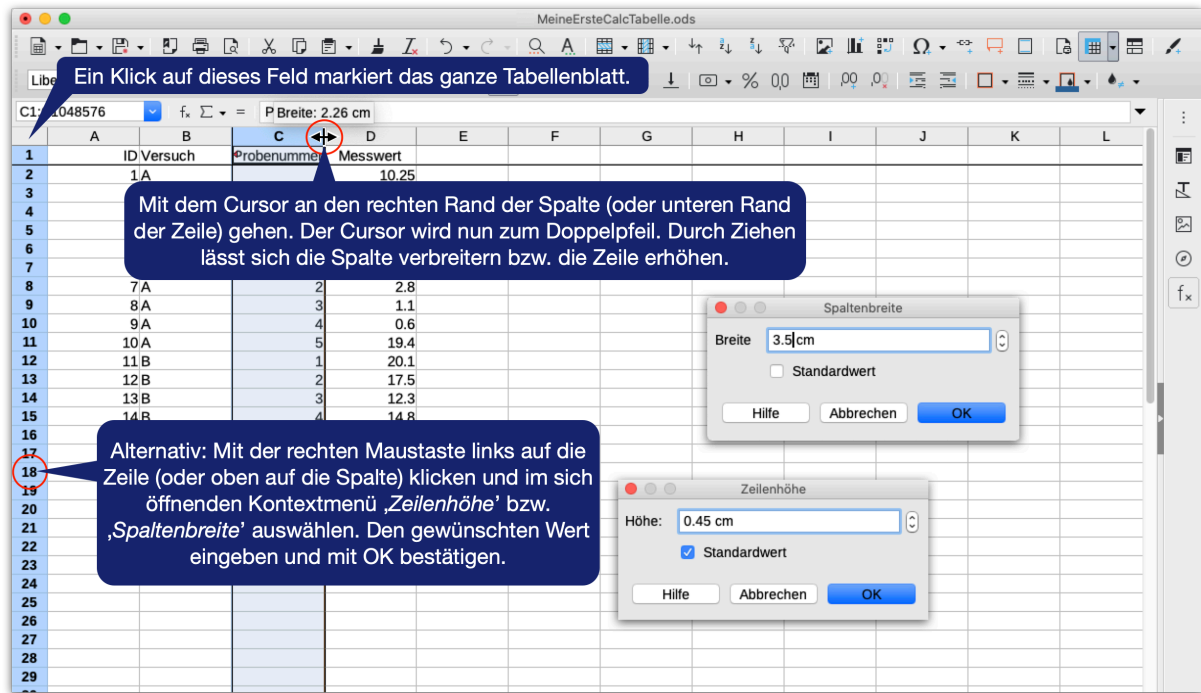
MeineErsteCalcTabelle.ods

Libe

Ein Klick auf dieses Feld markiert das ganze Tabellenblatt.

C1:1048576

P Breite: 2.26 cm

| | A | B | C | D | E | F | G | H | I | J | K | L |
|---|---|---|---|---|---|---|---|---|---|---|---|---|
| 1 | ID | Versuch | Probenummer | Messwert | | | | | | | | |
| 2 | 1 | A | | 10.25 | | | | | | | | |
| 3 | | | | | | | | | | | | |
| 4 | | | | | | | | | | | | |
| 5 | | | | | | | | | | | | |
| 6 | | | | | | | | | | | | |
| 7 | | | | | | | | | | | | |
| 8 | 7 | A | 2 | 2.8 | | | | | | | | |
| 9 | 8 | A | 3 | 1.1 | | | | | | | | |
| 10 | 9 | A | 4 | 0.6 | | | | | | | | |
| 11 | 10 | A | 5 | 19.4 | | | | | | | | |
| 12 | 11 | B | 1 | 20.1 | | | | | | | | |
| 13 | 12 | B | 2 | 17.5 | | | | | | | | |
| 14 | 13 | B | 3 | 12.3 | | | | | | | | |
| 15 | 14 | B | 4 | 14.8 | | | | | | | | |
| 16 | | | | | | | | | | | | |
| 17 | | | | | | | | | | | | |
| 18 | | | | | | | | | | | | |
| 19 | | | | | | | | | | | | |
| 20 | | | | | | | | | | | | |
| 21 | | | | | | | | | | | | |
| 22 | | | | | | | | | | | | |
| 23 | | | | | | | | | | | | |
| 24 | | | | | | | | | | | | |
| 25 | | | | | | | | | | | | |
| 26 | | | | | | | | | | | | |
| 27 | | | | | | | | | | | | |
| 28 | | | | | | | | | | | | |
| 29 | | | | | | | | | | | | |

Mit dem Cursor an den rechten Rand der Spalte (oder unteren Rand der Zeile) gehen. Der Cursor wird nun zum Doppelpfeil. Durch Ziehen lässt sich die Spalte verbreitern bzw. die Zeile erhöhen.

Spaltenbreite
Breite 3.5 cm
Standardwert
Hilfe Abbrechen OK

Alternativ: Mit der rechten Maustaste links auf die Zeile (oder oben auf die Spalte) klicken und im sich öffnenden Kontextmenü ‚Zeilenhöhe' bzw. ‚Spaltenbreite' auswählen. Den gewünschten Wert eingeben und mit OK bestätigen.

Zeilenhöhe
Höhe: 0.45 cm
Standardwert
Hilfe Abbrechen OK